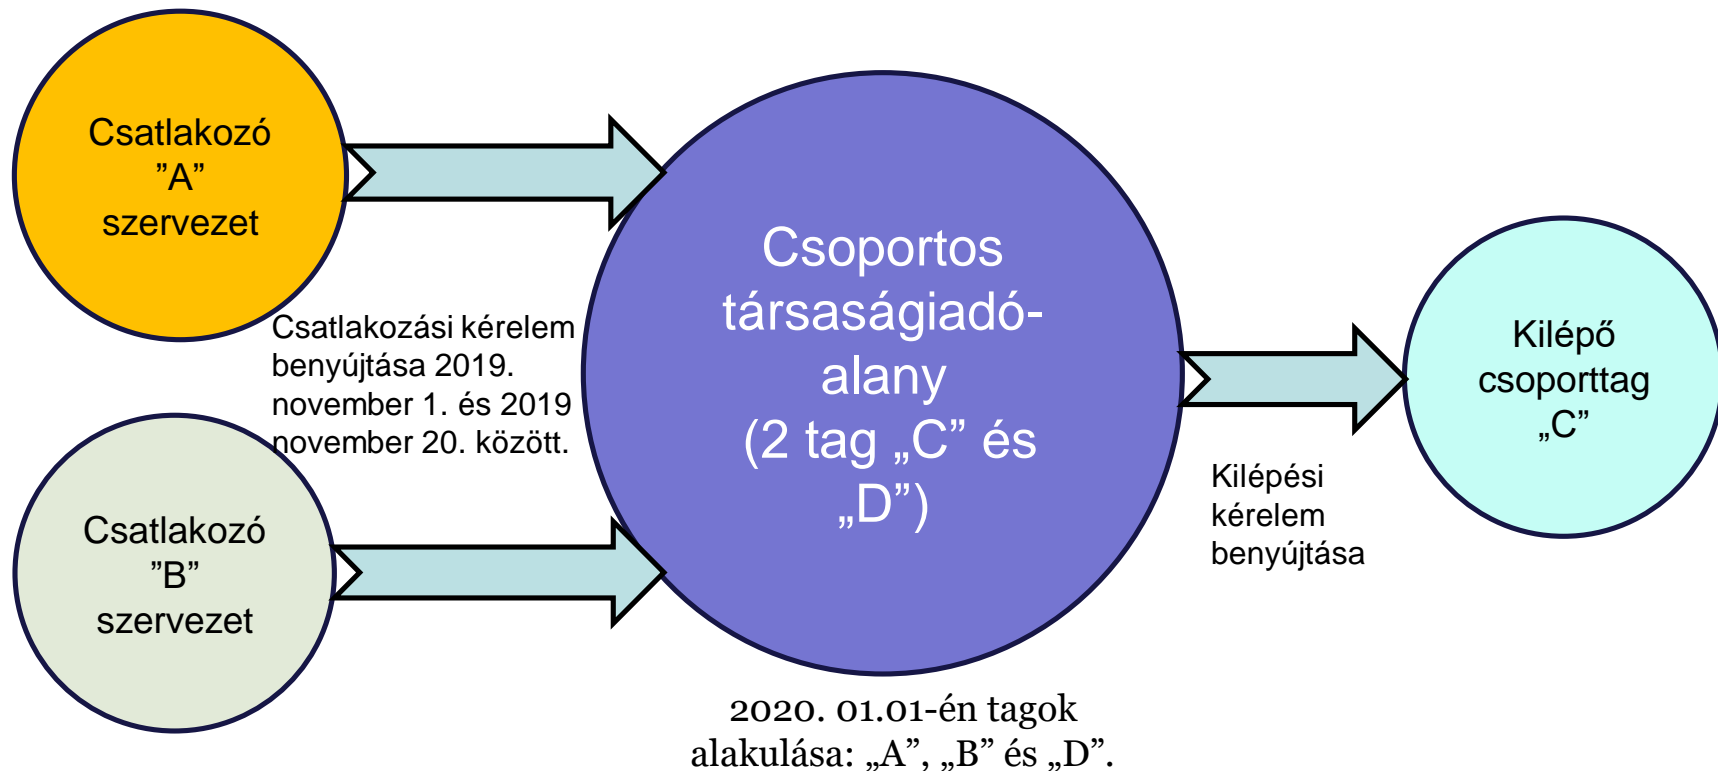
Csatlakozó "A" szervezet

Csatlakozási kérelem benyújtása 2019. november 1. és 2019 november 20. között.

Csatlakozó "B" szervezet

Csoportos társaságiadó-alany (2 tag „C” és „D”)

Kilépési kérelem benyújtása

Kilépő csoporttag „C”

2020. 01.01-én tagok alakulása: „A”, „B” és „D”.